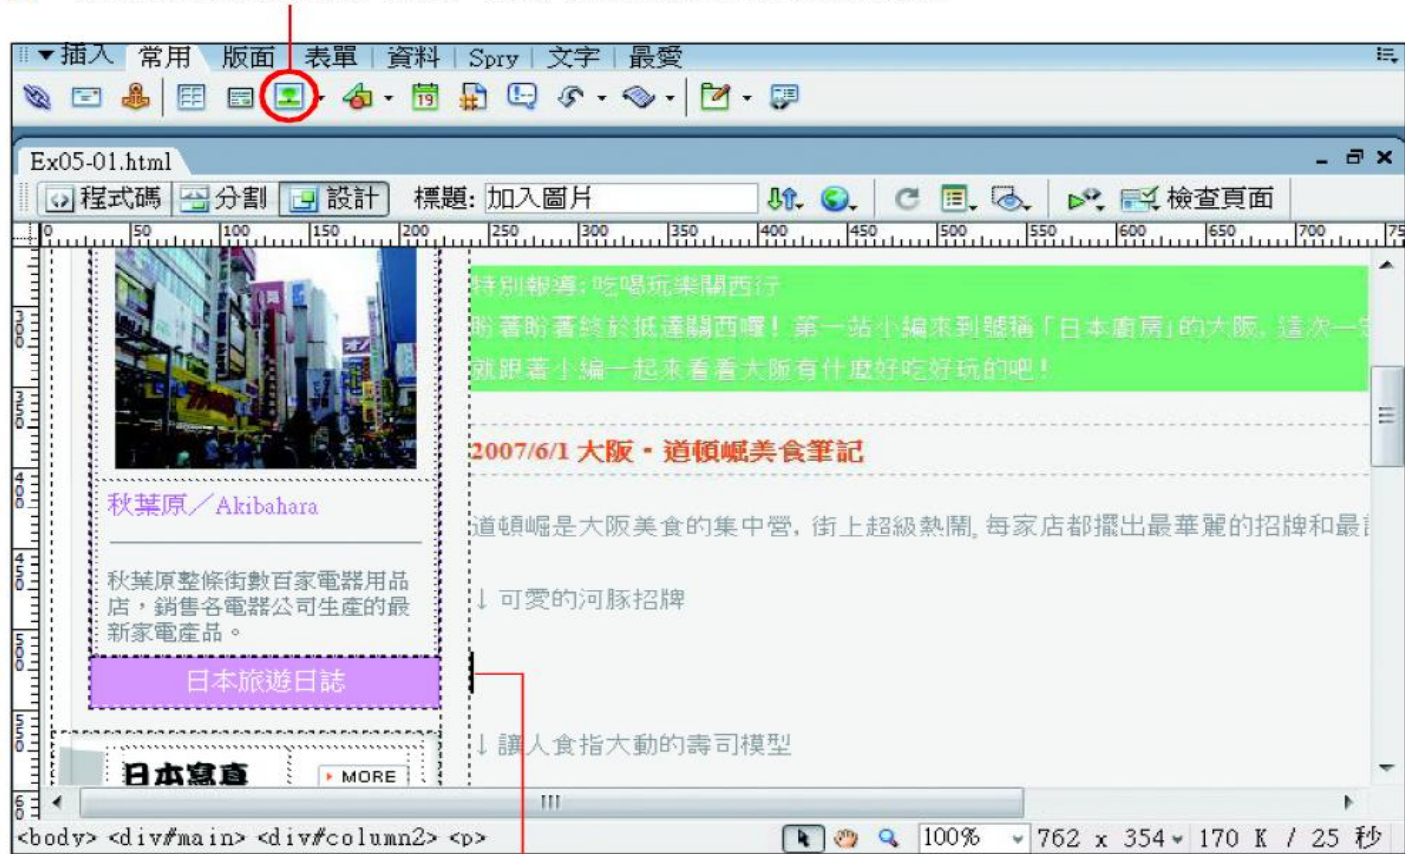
▼插入 常用 版面 表單 資料 Spry 文字 最愛

Ex05-01.html

程式碼 分割 設計 標題: 加入圖片 檢查頁面

0 50 100 150 200 250 300 350 400 450 500 550 600 650 700 75

特別報導: 吃喝玩樂關西行

盼著盼著終於抵達關西囉! 第一站小編來到號稱「日本廚房」的大阪, 這次一定就跟著小編一起來看看大阪有什麼好吃好玩的吧!

2007/6/1 大阪・道頓崛美食筆記

道頓崛是大阪美食的集中營, 街上超級熱鬧, 每家店都擺出最華麗的招牌和最

↓ 可愛的河豚招牌

↓ 讓人食指大動的壽司模型

秋葉原/Akibahara

秋葉原整條街數百家電器用品店，銷售各電器公司生產的最新家電產品。

日本旅遊日誌

日本寫真

MORE

<body> <div#main> <div#column2> <p>

100% 762 x 354 170 K / 25 秒